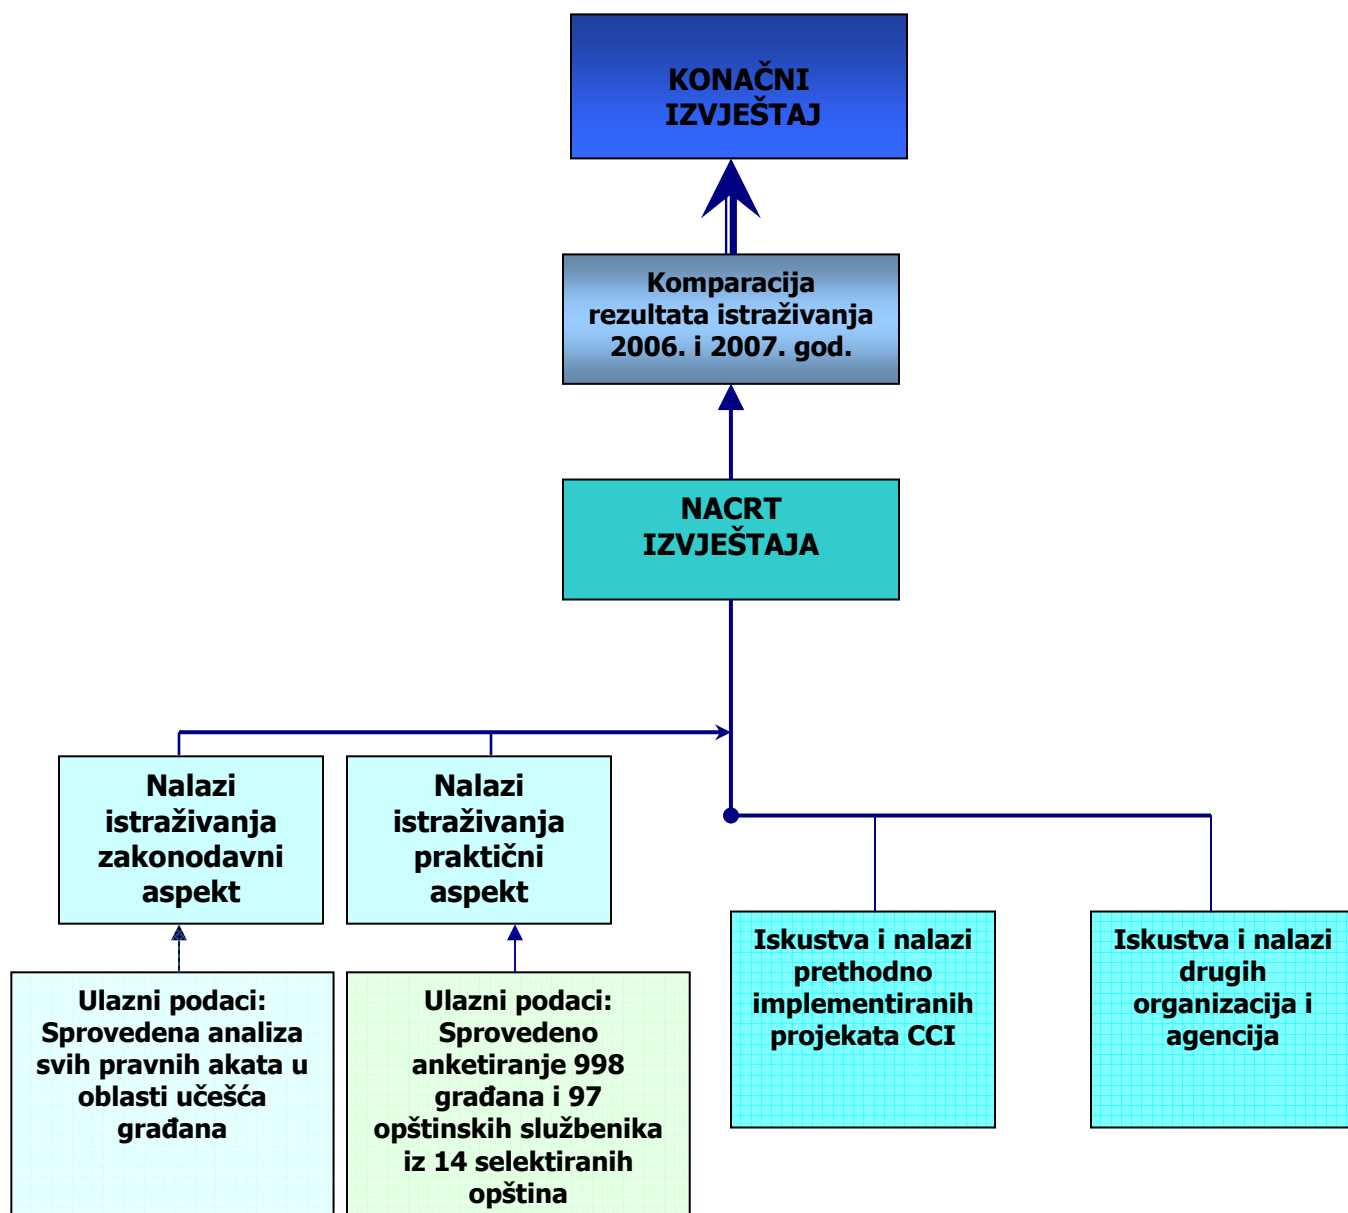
KONAČNI IZVJEŠTAJ

Komparacija rezultata istraživanja 2006. i 2007. god.

NACRT IZVJEŠTAJA

Nalazi istraživanja zakonodavni aspekt

Nalazi istraživanja praktični aspekt

Iskustva i nalazi prethodno implementiranih projekata CCI

Iskustva i nalazi drugih organizacija i agencija

Ulazni podaci: Sprovedena analiza svih pravnih akata u oblasti učešća građana

Ulazni podaci: Sprovedeno anketiranje 998 građana i 97 opštinskih službenika iz 14 selektiranih opština